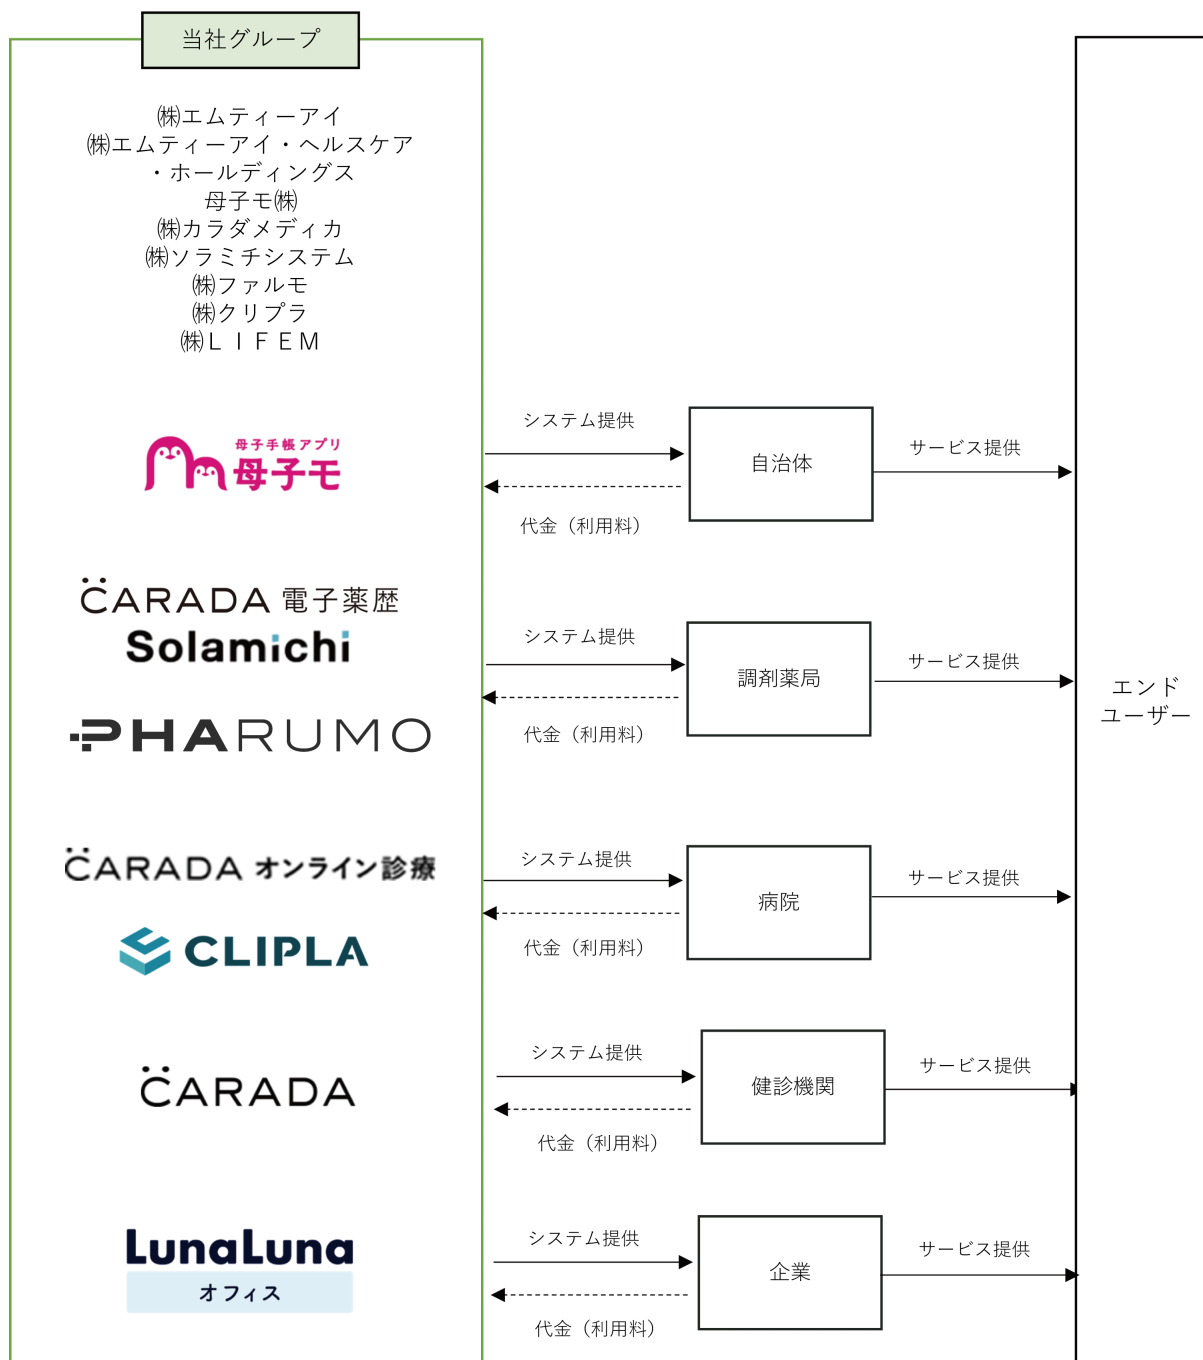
当社グループ

㈱エムティーアイ
㈱エムティーアイ・ヘルスケア・ホールディングス
母子モ㈱
㈱カラダメディカ
㈱ソラミチシステム
㈱ファルモ
㈱クリプラ
㈱ＬＩＦＥＭ

母子手帳アプリ 母子モ

システム提供
代金（利用料）
自治体
サービス提供

CARADA 電子薬歴
Solamichi
PHARUMO

システム提供
代金（利用料）
調剤薬局
サービス提供

CARADA オンライン診療
CLIPLA

システム提供
代金（利用料）
病院
サービス提供

CARADA

システム提供
代金（利用料）
健診機関
サービス提供

LunaLuna
オフィス

システム提供
代金（利用料）
企業
サービス提供

エンド
ユーザー